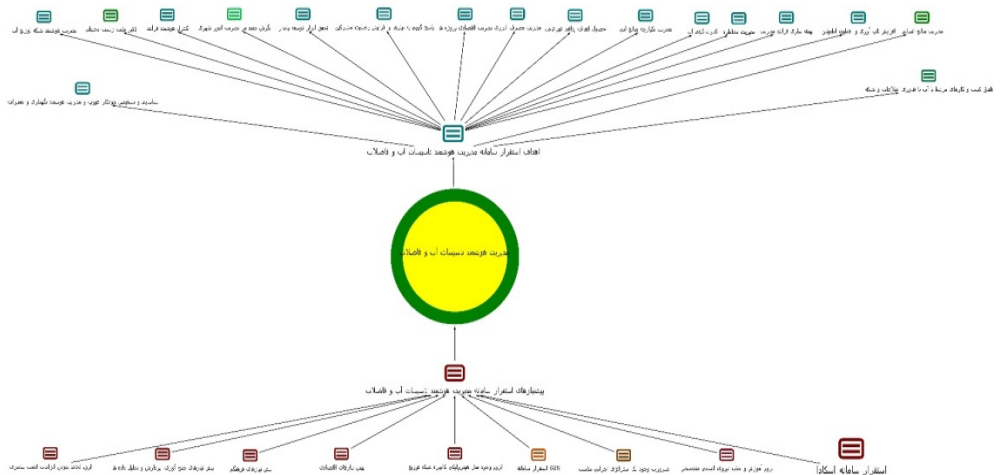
مدیریت هوشمند شبکه توزیع آب

کاهش هدر رفت مخازن

کنترل هوشمند فرآیند

کاهش مصرف انرژی شهری

تحول ابزار توسعه پایدار

و افزایش رضایت مشترکین

پاسخ گویی به موقع

افزایش بهره وری پروژه ها

کاهش هزینه های عملیاتی

تحلیل کیفیت پایش و نظارت

مدیریت یکپارچه منابع آب

کاهش اتلاف آب

مدیریت مطلوب

بهینه سازی فرآیند مدیریت

افزایش آب آوری و منابع زیرزمینی

مدیریت منابع آب

مساعدت و تسهیل در نگهداری و مدیریت هوشمند نگهداری و تعمیرات

تحلیل کمی و کیفی و فرآیندهای مرتبط با آب و مدیریت مطالعات و شبکه

اهداف استقرار سامانه مدیریت هوشمند تاسیسات آب و فاضلاب

مدیریت هوشمند تاسیسات آب و فاضلاب

پیشنیازهای استقرار سامانه مدیریت هوشمند تاسیسات آب و فاضلاب

ارزیابی و تحلیل شبکه ارتباطات مخابراتی

تامین نیازهای فنی و ارزیابی و تحلیل داده ها

تامین نیازهای فرهنگی

تامین نیازهای اطلاعاتی

راه اندازی و بهره برداری سامانه های کنترلی شبکه توزیع

GIS استقرار سامانه

تدوین و تهیه دستورالعمل های اجرایی مناسب

آموزش و تربیت نیروی انسانی متخصص

استقرار سامانه اسکادا